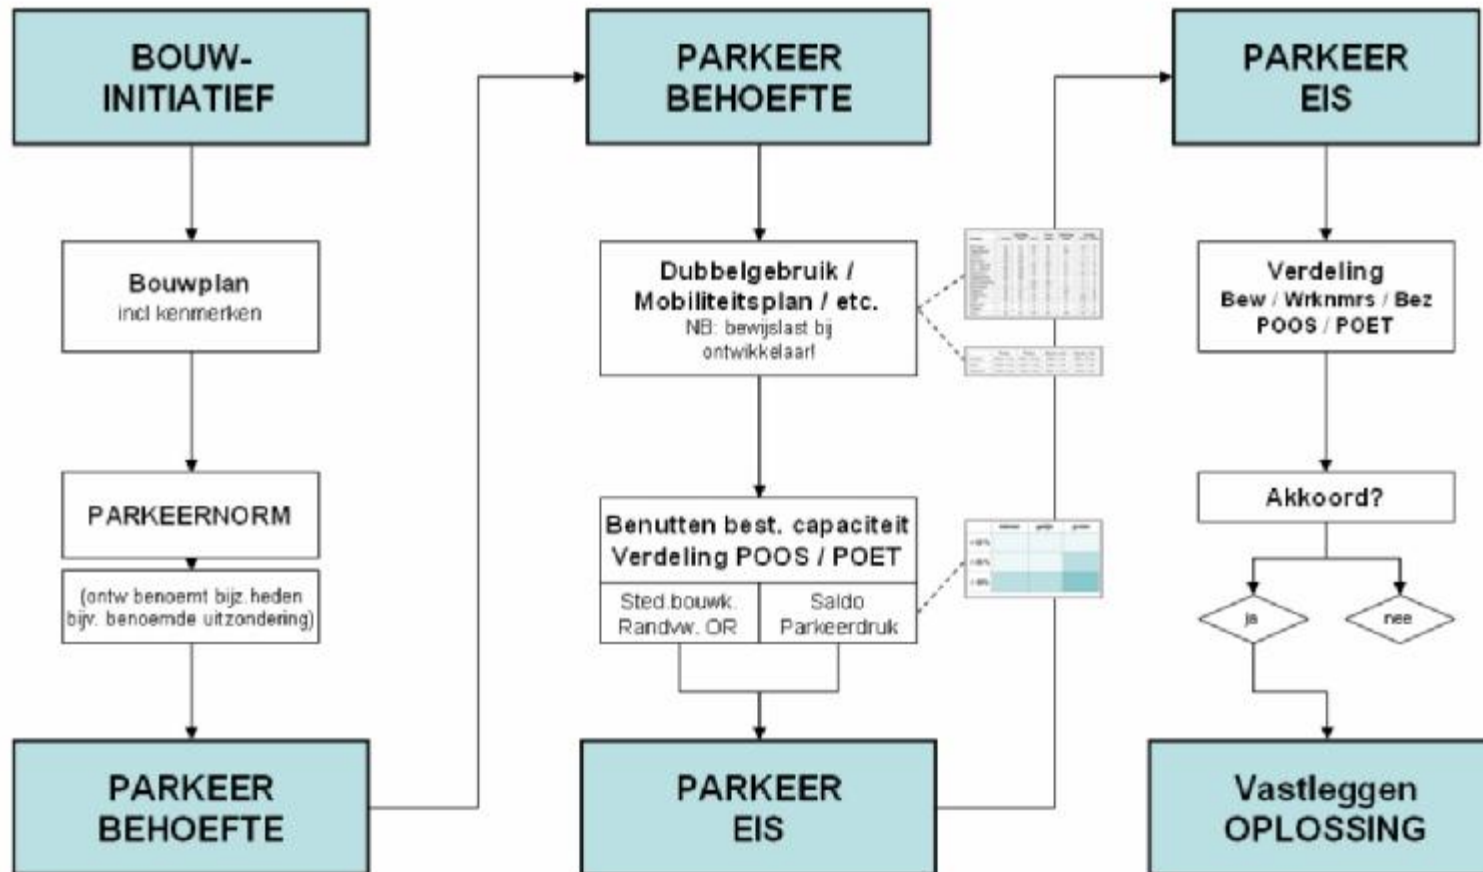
BOUW-INITIATIEF

Bouwplan
incl kenmerken

PARKEERNORM

(ontw benoemt bijz.heden bijv. benoemde uitzondering)

PARKEER BEHOEFTE

PARKEER BEHOEFTE

Dubbelgebruik / Mobiliteitsplan / etc.
NB: bewijslast bij ontwikkelaar!

Benutten best. capaciteit
Verdeling POOS / POET

Sted.bouwk. Randvw. OR

Saldo Parkeerdruk

PARKEER EIS

PARKEER EIS

Verdeling
Bew / Wrknmrs / Bez
POOS / POET

Akkoord?

ja

nee

Vastleggen OPLOSSING